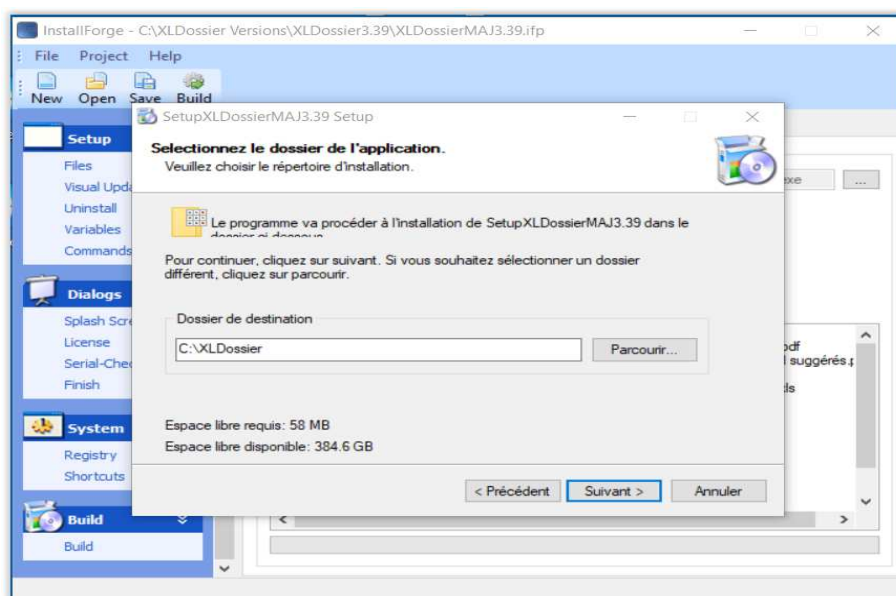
InstallForge - C:\XLDossier Versions\XLDossier3.39\XLDossierMAJ3.39.ifp

File Project Help

New Open Save Build

Setup
Files
Visual Upda
Uninstall
Variables
Commands

Dialogs
Splash Scr
License
Serial-Che
Finish

System
Registry
Shortcuts

Build
Build

SetupXLDossierMAJ3.39 Setup

Selectionnez le dossier de l'application.
Veuillez choisir le répertoire d'installation.

Le programme va procéder à l'installation de SetupXLDossierMAJ3.39 dans le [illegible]

Pour continuer, cliquez sur suivant. Si vous souhaitez sélectionner un dossier différent, cliquez sur parcourir.

Dossier de destination

C:\XLDossier

Parcourir...

Espace libre requis: 58 MB
Espace libre disponible: 384.6 GB

< Précédent
Suivant >
Annuler

exe
...
pdf
suggérés.p
ds